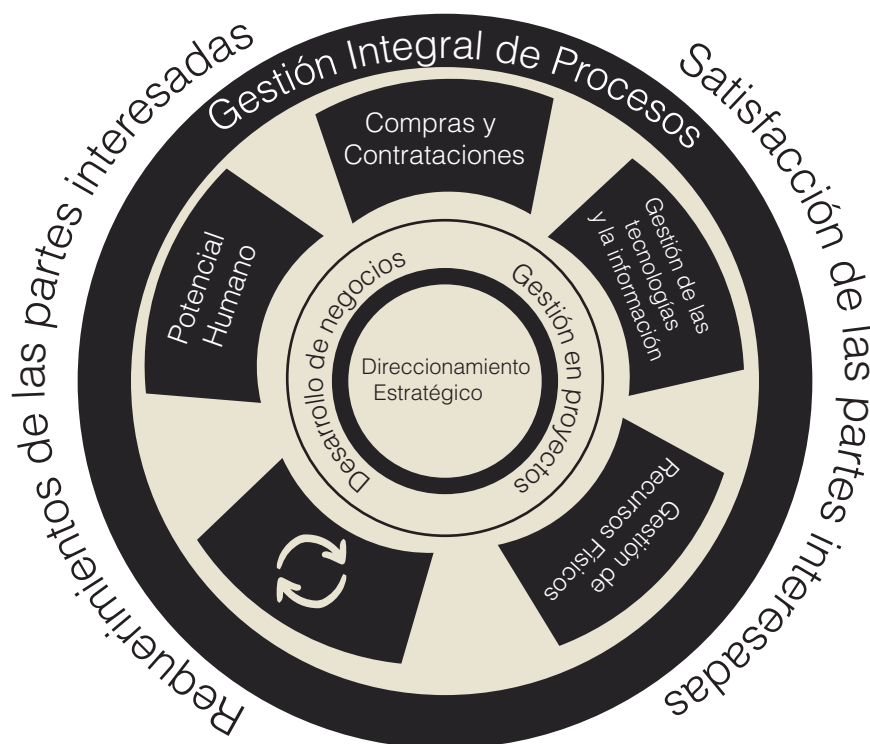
Requerimientos de las partes interesadas

Gestión Integral de Procesos

Satisfacción de las partes interesadas

Compras y Contrataciones

Gestión de las tecnologías y la información

Potencial Humano

Desarrollo de negocios

Gestión en proyectos

Direccionamiento Estratégico

Gestión de Recursos Físicos